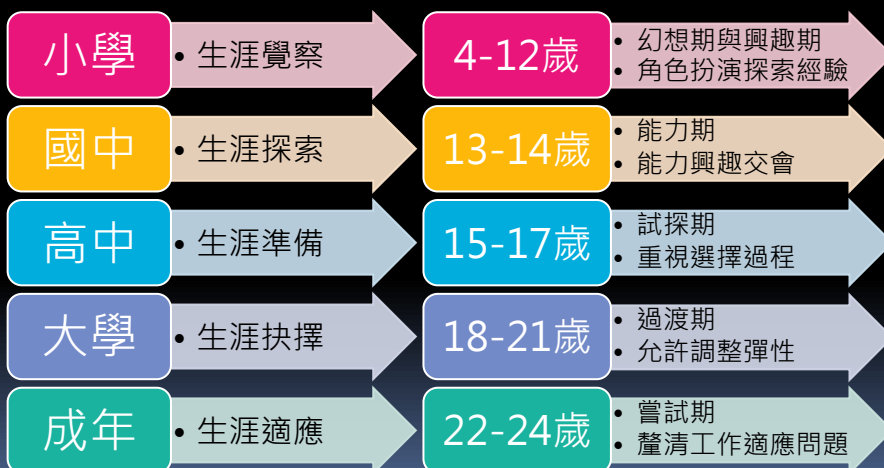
小學
• 生涯覺察

4-12歲
• 幻想期與興趣期
• 角色扮演探索經驗

國中
• 生涯探索

13-14歲
• 能力期
• 能力興趣交會

高中
• 生涯準備

15-17歲
• 試探期
• 重視選擇過程

大學
• 生涯抉擇

18-21歲
• 過渡期
• 允許調整彈性

成年
• 生涯適應

22-24歲
• 嘗試期
• 釐清工作適應問題